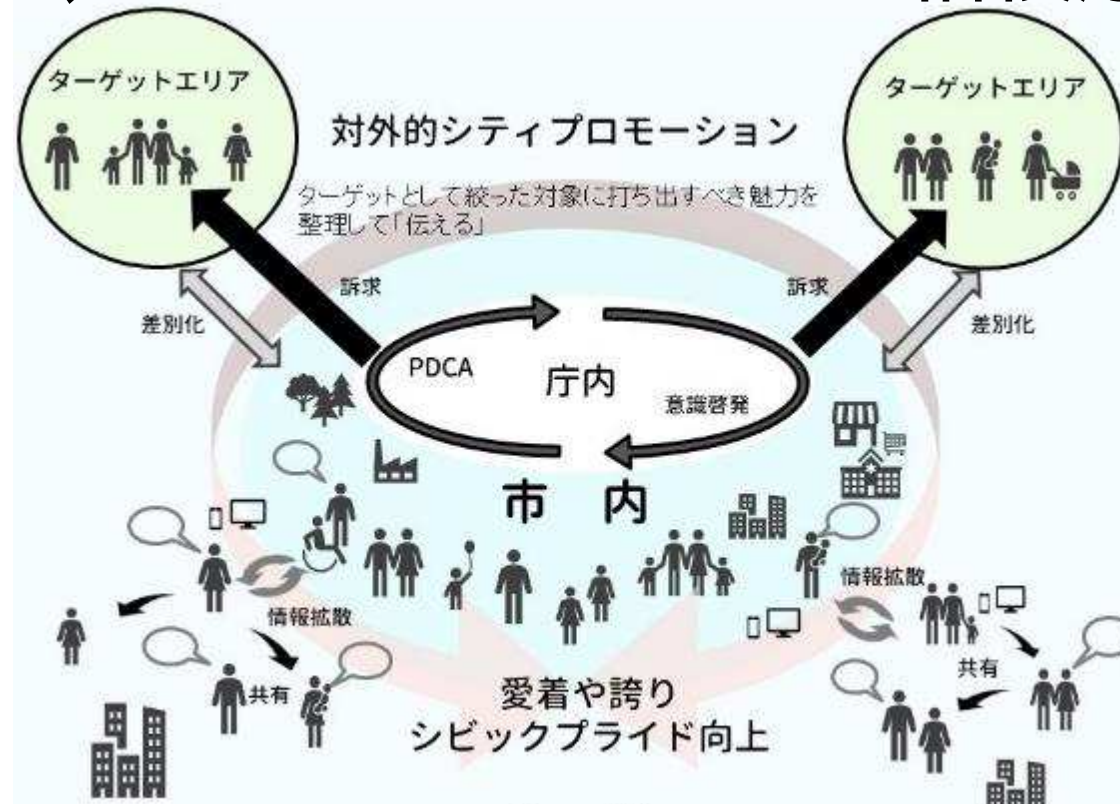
ターゲットエリア

ターゲットエリア

対外的シティプロモーション

ターゲットとして絞った対象に打ち出すべき魅力を整理して「伝える」

訴求

訴求

差別化

差別化

PDCA

庁内

意識啓発

市　内

情報拡散

情報拡散

共有

共有

愛着や誇り
シビックプライド向上